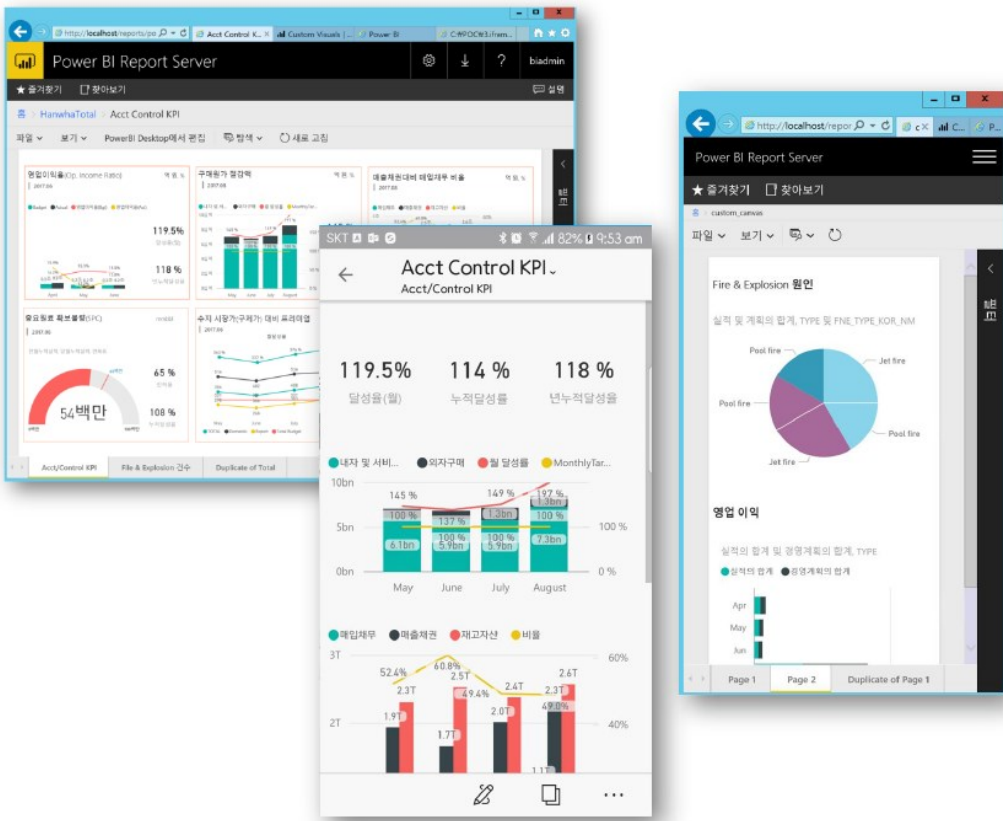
http://localhost/reports/po | Acct Control K... | Custom Visuals | Power BI | C:#POC#3.ifram...

Power BI Report Server

biadmin

★ 즐겨찾기 | 찾아보기 | 설명

홈 > HanwhaTotal > Acct Control KPI

파일 | 보기 | PowerBI Desktop에서 편집 | 탐색 | 새로 고침

영업이익률(Op. Income Ratio)

2017.06

119.5%

118 %

구매원가 절감액

매출채권대비 매입채무 비율

주요원료 확보물량(SPC)

54백만

65 %

108 %

수지 사업가(구매가) 대비 프리미엄

Acct/Control KPI | File & Explosion 건수 | Duplicate of Total

SKT | 82% | 9:53 am

Acct Control KPI
Acct/Control KPI

119.5% 달성율(월)

114 % 누적달성률

118 % 년누적달성율

내자 및 서비... | 외자구매 | 월 달성율 | MonthlyTar...

10bn
5bn
0bn

145 %
149 %
197 %
100 %
137 %
1.3bn
100 %
1.3bn
100 %
100 %
6.1bn
5.9bn
5.9bn
7.3bn

100 %
0 %

May | June | July | August

매입채무 | 매출채권 | 재고자산 | 비율

3T
2T

52.4%
60.8%
2.3T
2.5T
49.4%
2.4T
2.3T
2.6T
49.0%
1.9T
1.7T
2.0T
1.1T

60%
40%

http://localhost/repor | c | C... | P...

Power BI Report Server

★ 즐겨찾기 | 찾아보기

홈 > custom_canvas

파일 | 보기

Fire & Explosion 원인

실적 및 계획의 합계, TYPE 및 FNE_TYPE_KOR_NM

Pool fire
Jet fire
Pool fire
Pool fire
Jet fire

영업 이익

실적의 합계 및 경영계획의 합계, TYPE

실적의 합계 | 경영계획의 합계

Apr
May
Jun

Page 1 | Page 2 | Duplicate of Page 1